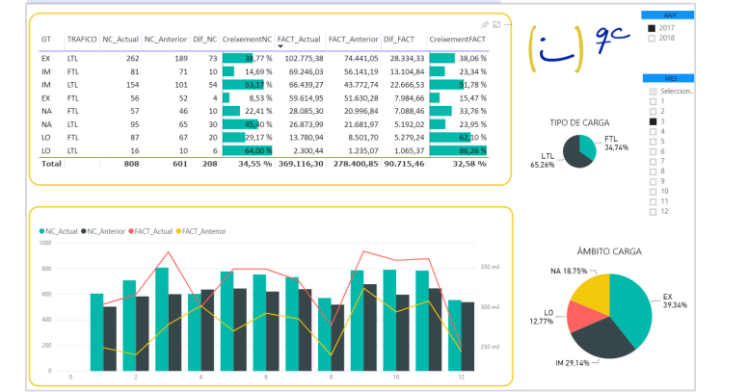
| GT | TRAFICO | NC_Actual | NC_Anterior | Dif_NC | CreixementNC | FACT_Actual | FACT_Anterior | Dif_FACT | CreixementFACT |
|---|---|---|---|---|---|---|---|---|---|
| EX | LTL | 262 | 189 | 73 | 38,77 % | 102.775,38 | 74.441,05 | 28.334,33 | 38,06 % |
| IM | FTL | 81 | 71 | 10 | 14,69 % | 69.246,03 | 56.141,19 | 13.104,84 | 23,34 % |
| IM | LTL | 154 | 101 | 54 | 53,17 % | 66.439,27 | 43.772,74 | 22.666,53 | 51,78 % |
| EX | FTL | 56 | 52 | 4 | 8,53 % | 59.614,95 | 51.630,28 | 7.984,66 | 15,47 % |
| NA | FTL | 57 | 46 | 10 | 22,41 % | 28.085,30 | 20.996,84 | 7.088,46 | 33,76 % |
| NA | LTL | 95 | 65 | 30 | 45,40 % | 26.873,99 | 21.681,97 | 5.192,02 | 23,95 % |
| LO | FTL | 87 | 67 | 20 | 29,17 % | 13.780,94 | 8.501,70 | 5.279,24 | 62,10 % |
| LO | LTL | 16 | 10 | 6 | 64,00 % | 2.300,44 | 1.235,07 | 1.065,37 | 86,26 % |
| Total | | 808 | 601 | 208 | 34,55 % | 369.116,30 | 278.400,85 | 90.715,46 | 32,58 % |

gc

AÑY
2017
2018

MES
Seleccion...
1
2
3
4
5
6
7
8
9
10
11
12

TIPO DE CARGA
FTL 34.74%
LTL 65.26%

NC_Actual NC_Anterior FACT_Actual FACT_Anterior

300 mil
250 mil
200 mil
150 mil
100 mil
50 mil

0 2 4 6 8 10 12

ÁMBITO CARGA
NA 18.75%
EX 39.34%
LO 12.77%
IM 29.14%